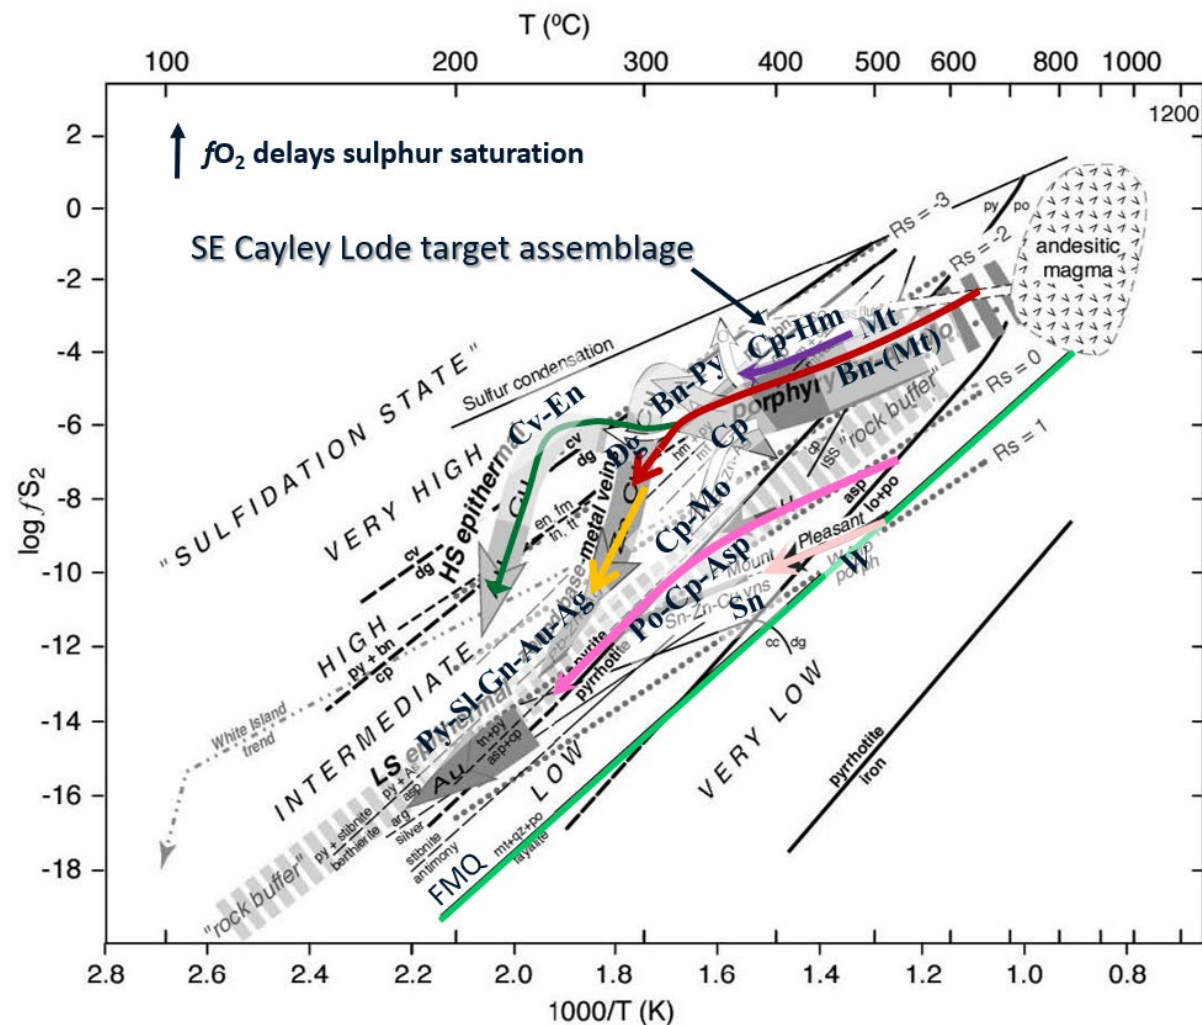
T (ºC)

100 200 300 400 500 600 800 1000 1200

$fO_2$ delays sulphur saturation

SE Cayley Lode target assemblage

2
0
-2
-4
-6
-8
-10
-12
-14
-16
-18

log $fS_2$

"SULFIDATION STATE"

VERY HIGH

HIGH

INTERMEDIATE

LOW

VERY LOW

Sulfur condensation

Rs = -3

Rs = -2

Rs = 0

Rs = 1

py po

andesitic magma

Cp-Hm

Mt

Bn-Py

Bn-(Mt)

porphyry

Cv-En

Dg

Cp

"rock buffer"

HS epithermal

Cu

cv dg

en fm

tn, tt

base-metal veins

iss

cp

Cp-Mo

asp

lo+po

Pleasant

Mount

Sn-Zn-Cu vns

W

Sn

Po-Cp-Asp

Py-Sl-Gn-Au-Ag

pyrite pyrrhotite

cc dg

py + bn cp

White Island trend

LS

Au

tn+py asp+cp

py + As asp

arg silver

stibnite antimony

py + stibnite berthierite

mt+qz+po fayalite

FMQ

"rock buffer"

pyrrhotite iron

2.8 2.6 2.4 2.2 2.0 1.8 1.6 1.4 1.2 1.0 0.8

1000/T (K)